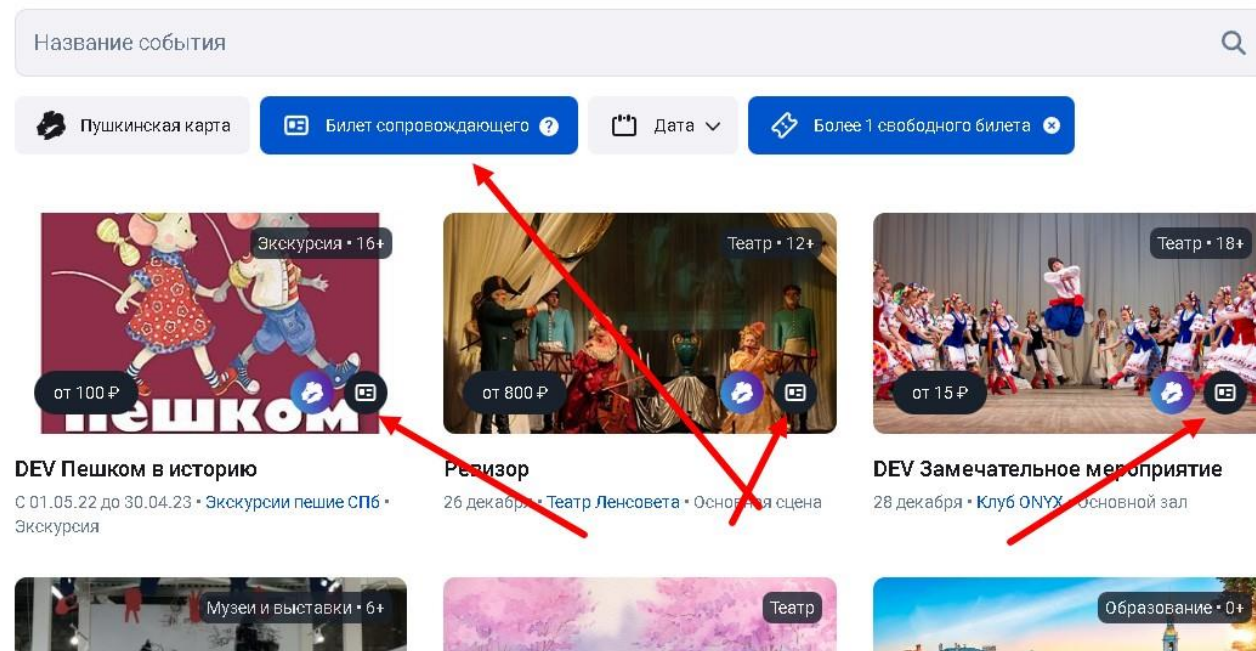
Название события

Пушкинская карта

Билет сопровождающего

Дата

Более 1 свободного билета

Экскурсия • 16+

от 100 ₽

пешком

DEV Пешком в историю

С 01.05.22 до 30.04.23 • Экскурсии пешие СПб • Экскурсия

Театр • 12+

от 800 ₽

Ревизор

26 декабря • Театр Ленсовета • Основная сцена

Театр • 18+

от 15 ₽

DEV Замечательное мероприятие

28 декабря • Клуб ONYX • Основной зал

Музеи и выставки • 6+

Театр

Образование • 0+